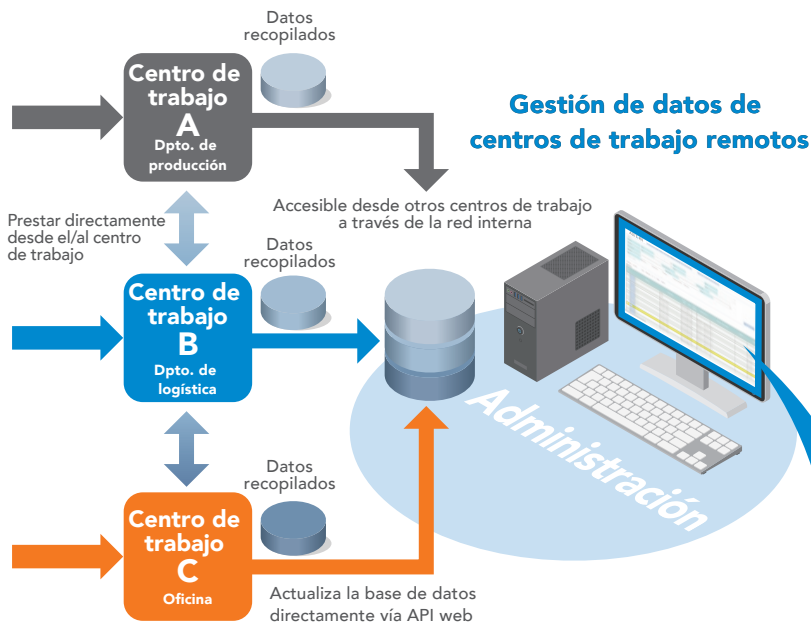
Gestión de datos de centros de trabajo remotos

Datos recopilados

Centro de trabajo A
Dpto. de producción

Accesible desde otros centros de trabajo a través de la red interna

Prestar directamente desde el/al centro de trabajo

Datos recopilados

Centro de trabajo B
Dpto. de logística

Datos recopilados

Centro de trabajo C
Oficina

Actualiza la base de datos directamente vía API web

Administración